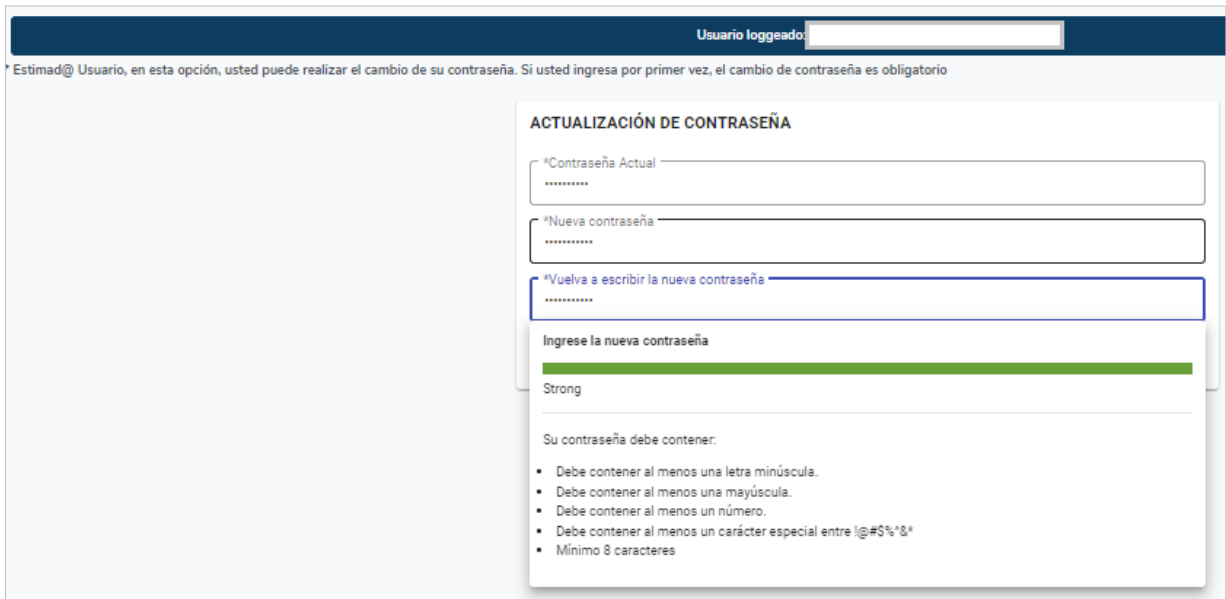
Usuario loggeado:

* Estimad@ Usuario, en esta opción, usted puede realizar el cambio de su contraseña. Si usted ingresa por primer vez, el cambio de contraseña es obligatorio

ACTUALIZACIÓN DE CONTRASEÑA

*Contraseña Actual
••••••••••

*Nueva contraseña
•••••••••••

*Vuelva a escribir la nueva contraseña
•••••••••••

Ingrese la nueva contraseña

Strong

Su contraseña debe contener:

- Debe contener al menos una letra minúscula.
- Debe contener al menos una mayúscula.
- Debe contener al menos un número.
- Debe contener al menos un carácter especial entre !@#$%^&*
- Mínimo 8 caracteres